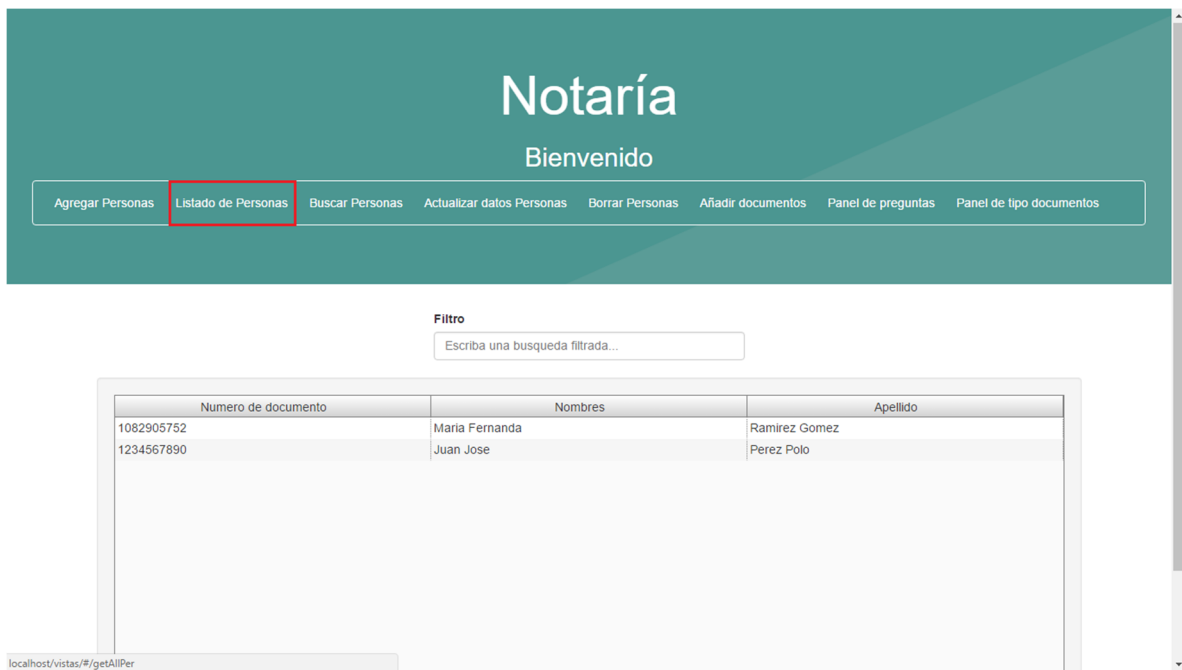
Notaría

Bienvenido

Agregar Personas | Listado de Personas | Buscar Personas | Actualizar datos Personas | Borrar Personas | Añadir documentos | Panel de preguntas | Panel de tipo documentos

Filtro

Escriba una busqueda filtrada...

| Numero de documento | Nombres | Apellido |
|---|---|---|
| 1082905752 | Maria Fernanda | Ramirez Gomez |
| 1234567890 | Juan Jose | Perez Polo |

localhost/vistas/#/getAllPer